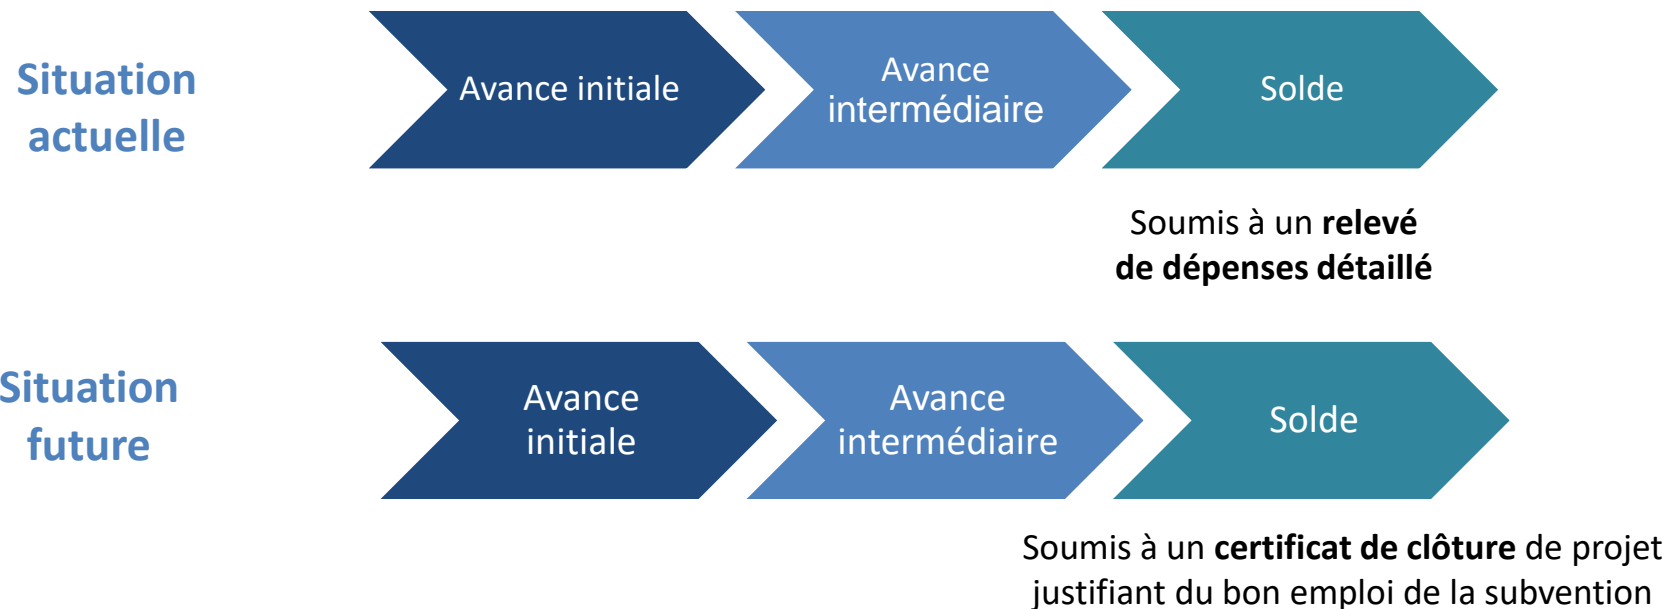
Situation actuelle

Avance initiale

Avance intermédiaire

Solde

Soumis à un **relevé de dépenses détaillé**

Situation future

Avance initiale

Avance intermédiaire

Solde

Soumis à un **certificat de clôture** de projet justifiant du bon emploi de la subvention